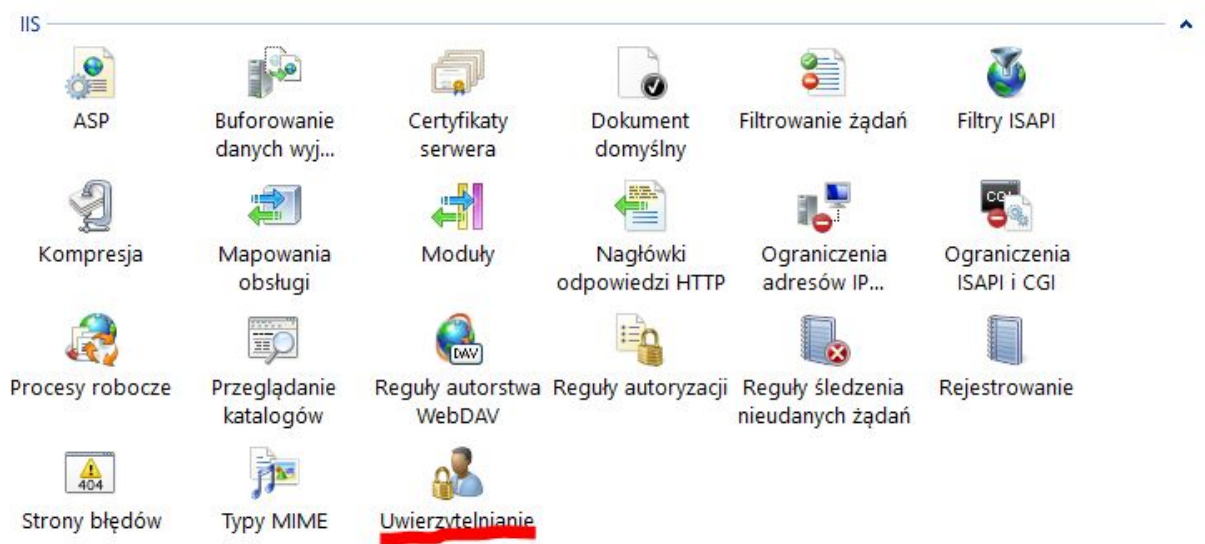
IIS

ASP

Buforowanie danych wyj...

Certyfikaty serwera

Dokument domyślny

Filtrowanie żądań

Filtry ISAPI

Kompresja

Mapowania obsługi

Moduły

Nagłówki odpowiedzi HTTP

Ograniczenia adresów IP...

Ograniczenia ISAPI i CGI

Procesy robocze

Przeglądanie katalogów

Reguły autorstwa WebDAV

Reguły autoryzacji

Reguły śledzenia nieudanych żądań

Rejestrowanie

404

Strony błędów

Typy MIME

Uwierzytelnianie